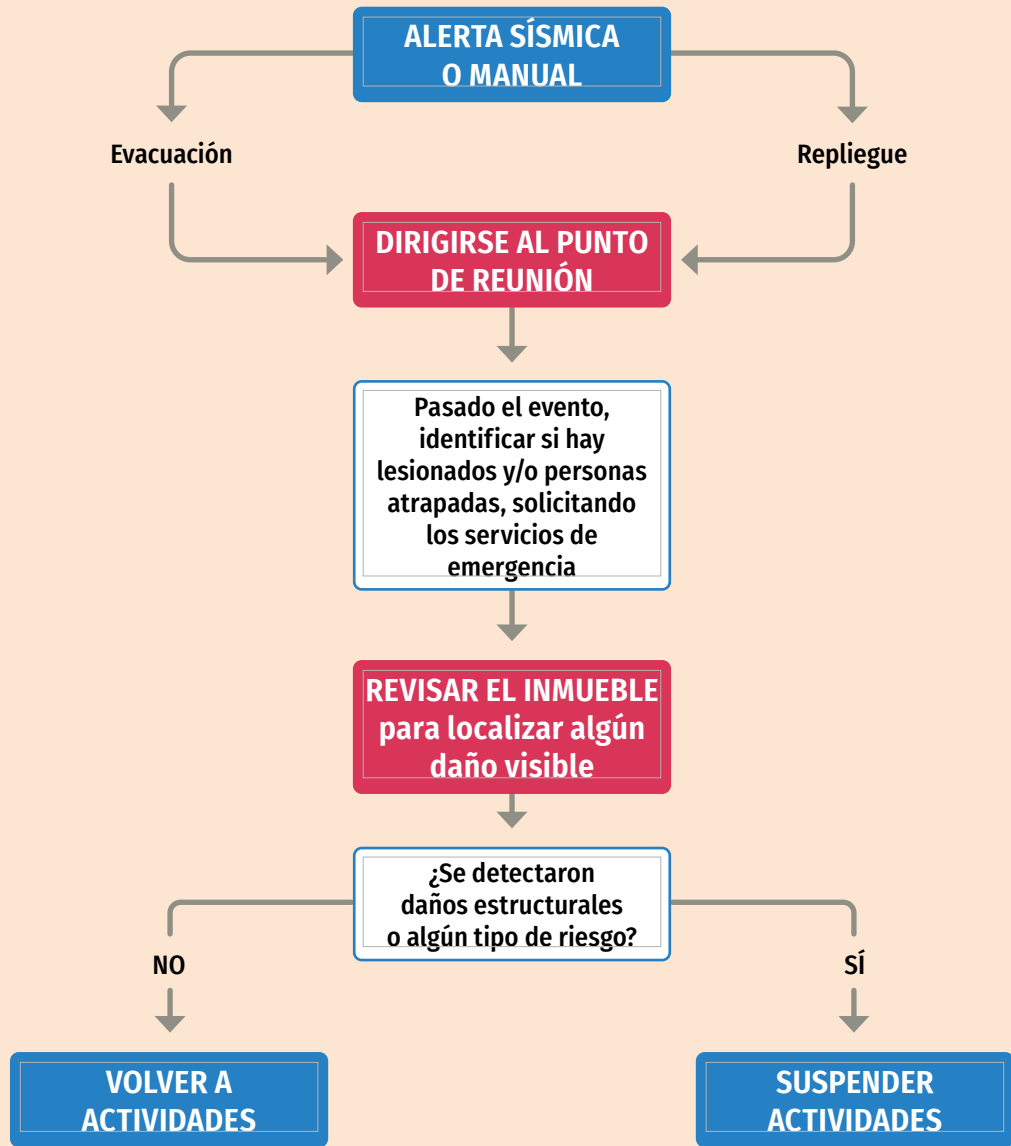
ALERTA SÍSMICA O MANUAL

Evacuación

Repliegue

DIRIGIRSE AL PUNTO DE REUNIÓN

Pasado el evento, identificar si hay lesionados y/o personas atrapadas, solicitando los servicios de emergencia

REVISAR EL INMUEBLE para localizar algún daño visible

¿Se detectaron daños estructurales o algún tipo de riesgo?

NO

SÍ

VOLVER A ACTIVIDADES

SUSPENDER ACTIVIDADES